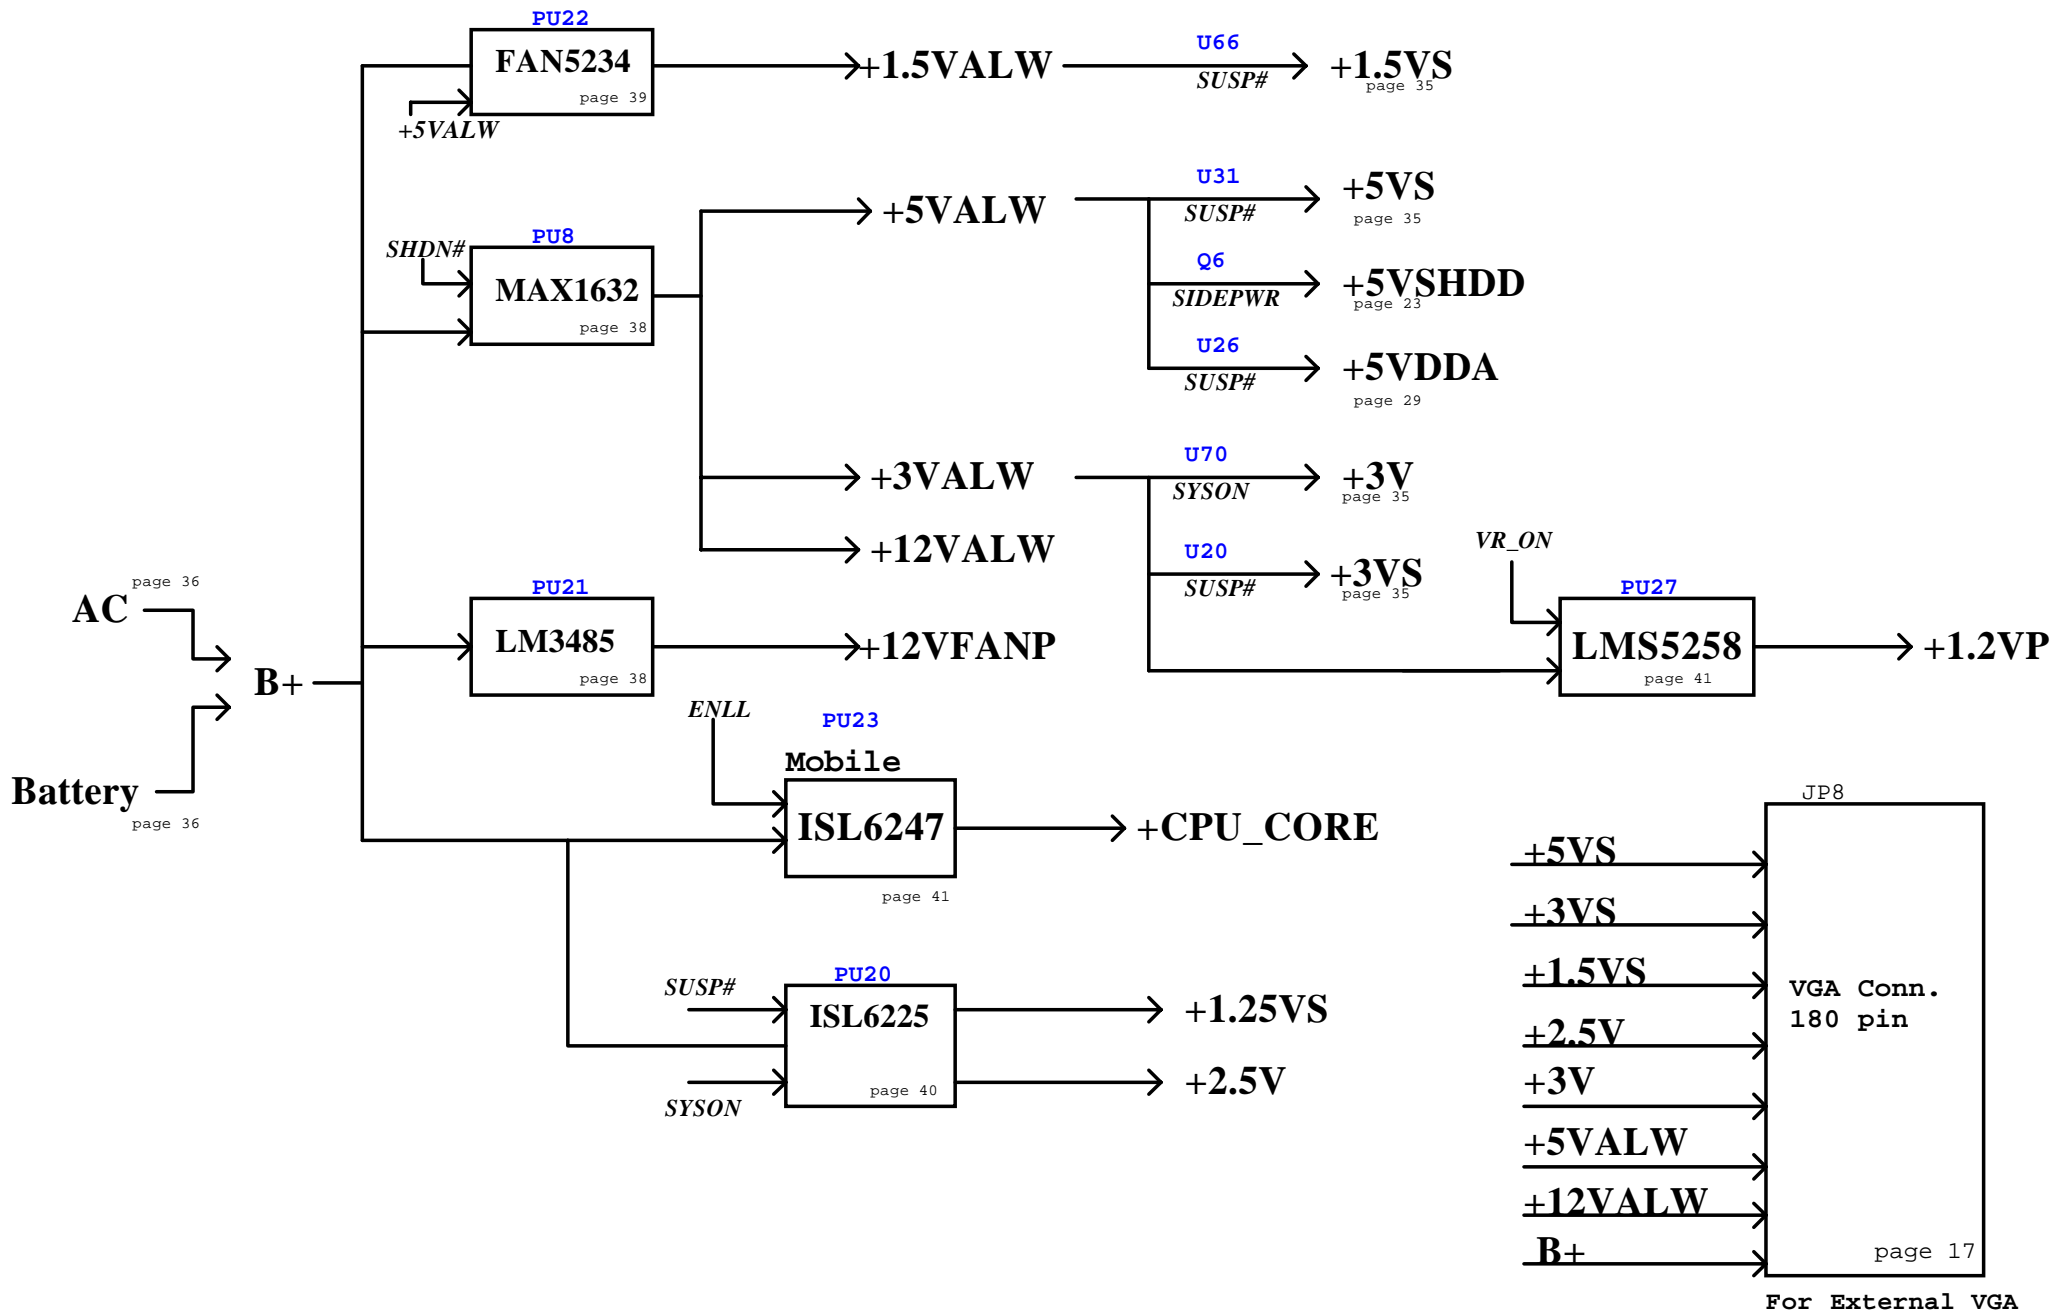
PU22
FAN5234
page 39
+5VALW
+1.5VALW
U66
SUSP#
+1.5VS
page 35

+5VALW
U31
SUSP#
+5VS
page 35
SHDN#
PU8
MAX1632
page 38
Q6
SIDEPWR
+5VSHDD
page 23
U26
SUSP#
+5VDDA
page 29

+3VALW
U70
SYSON
+3V
page 35
+12VALW
U20
SUSP#
+3VS
page 35
VR_ON
PU27
LMS5258
page 41
+1.2VP

AC
page 36
B+
Battery
page 36
PU21
LM3485
page 38
+12VFANP

ENLL
PU23
Mobile
ISL6247
page 41
+CPU_CORE

PU20
SUSP#
ISL6225
page 40
SYSON
+1.25VS
+2.5V

JP8
+5VS
+3VS
+1.5VS
+2.5V
+3V
+5VALW
+12VALW
B+
VGA Conn.
180 pin
page 17
For External VGA